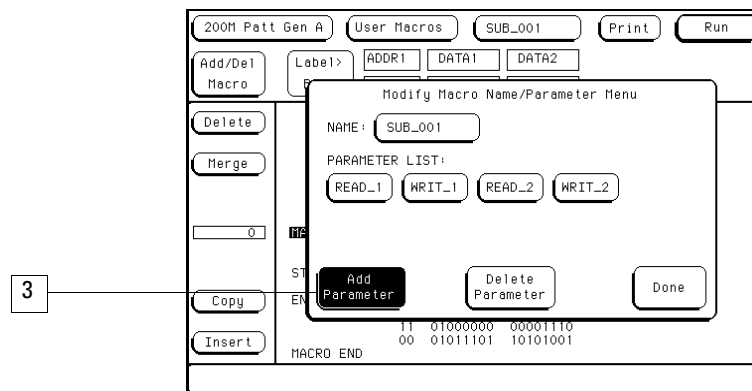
200M Patt Gen A
User Macros
SUB_001
Print
Run

Add/Del Macro
Label> B
ADDR1
DATA1
DATA2

Delete
Merge
0
Copy
Insert

MA
ST
EN

Modify Macro Name/Parameter Menu

NAME: SUB_001

PARAMETER LIST:

READ_1
WRIT_1
READ_2
WRIT_2

Add Parameter
Delete Parameter
Done

3

11 01000000 00001110
00 01011101 10101001
MACRO END